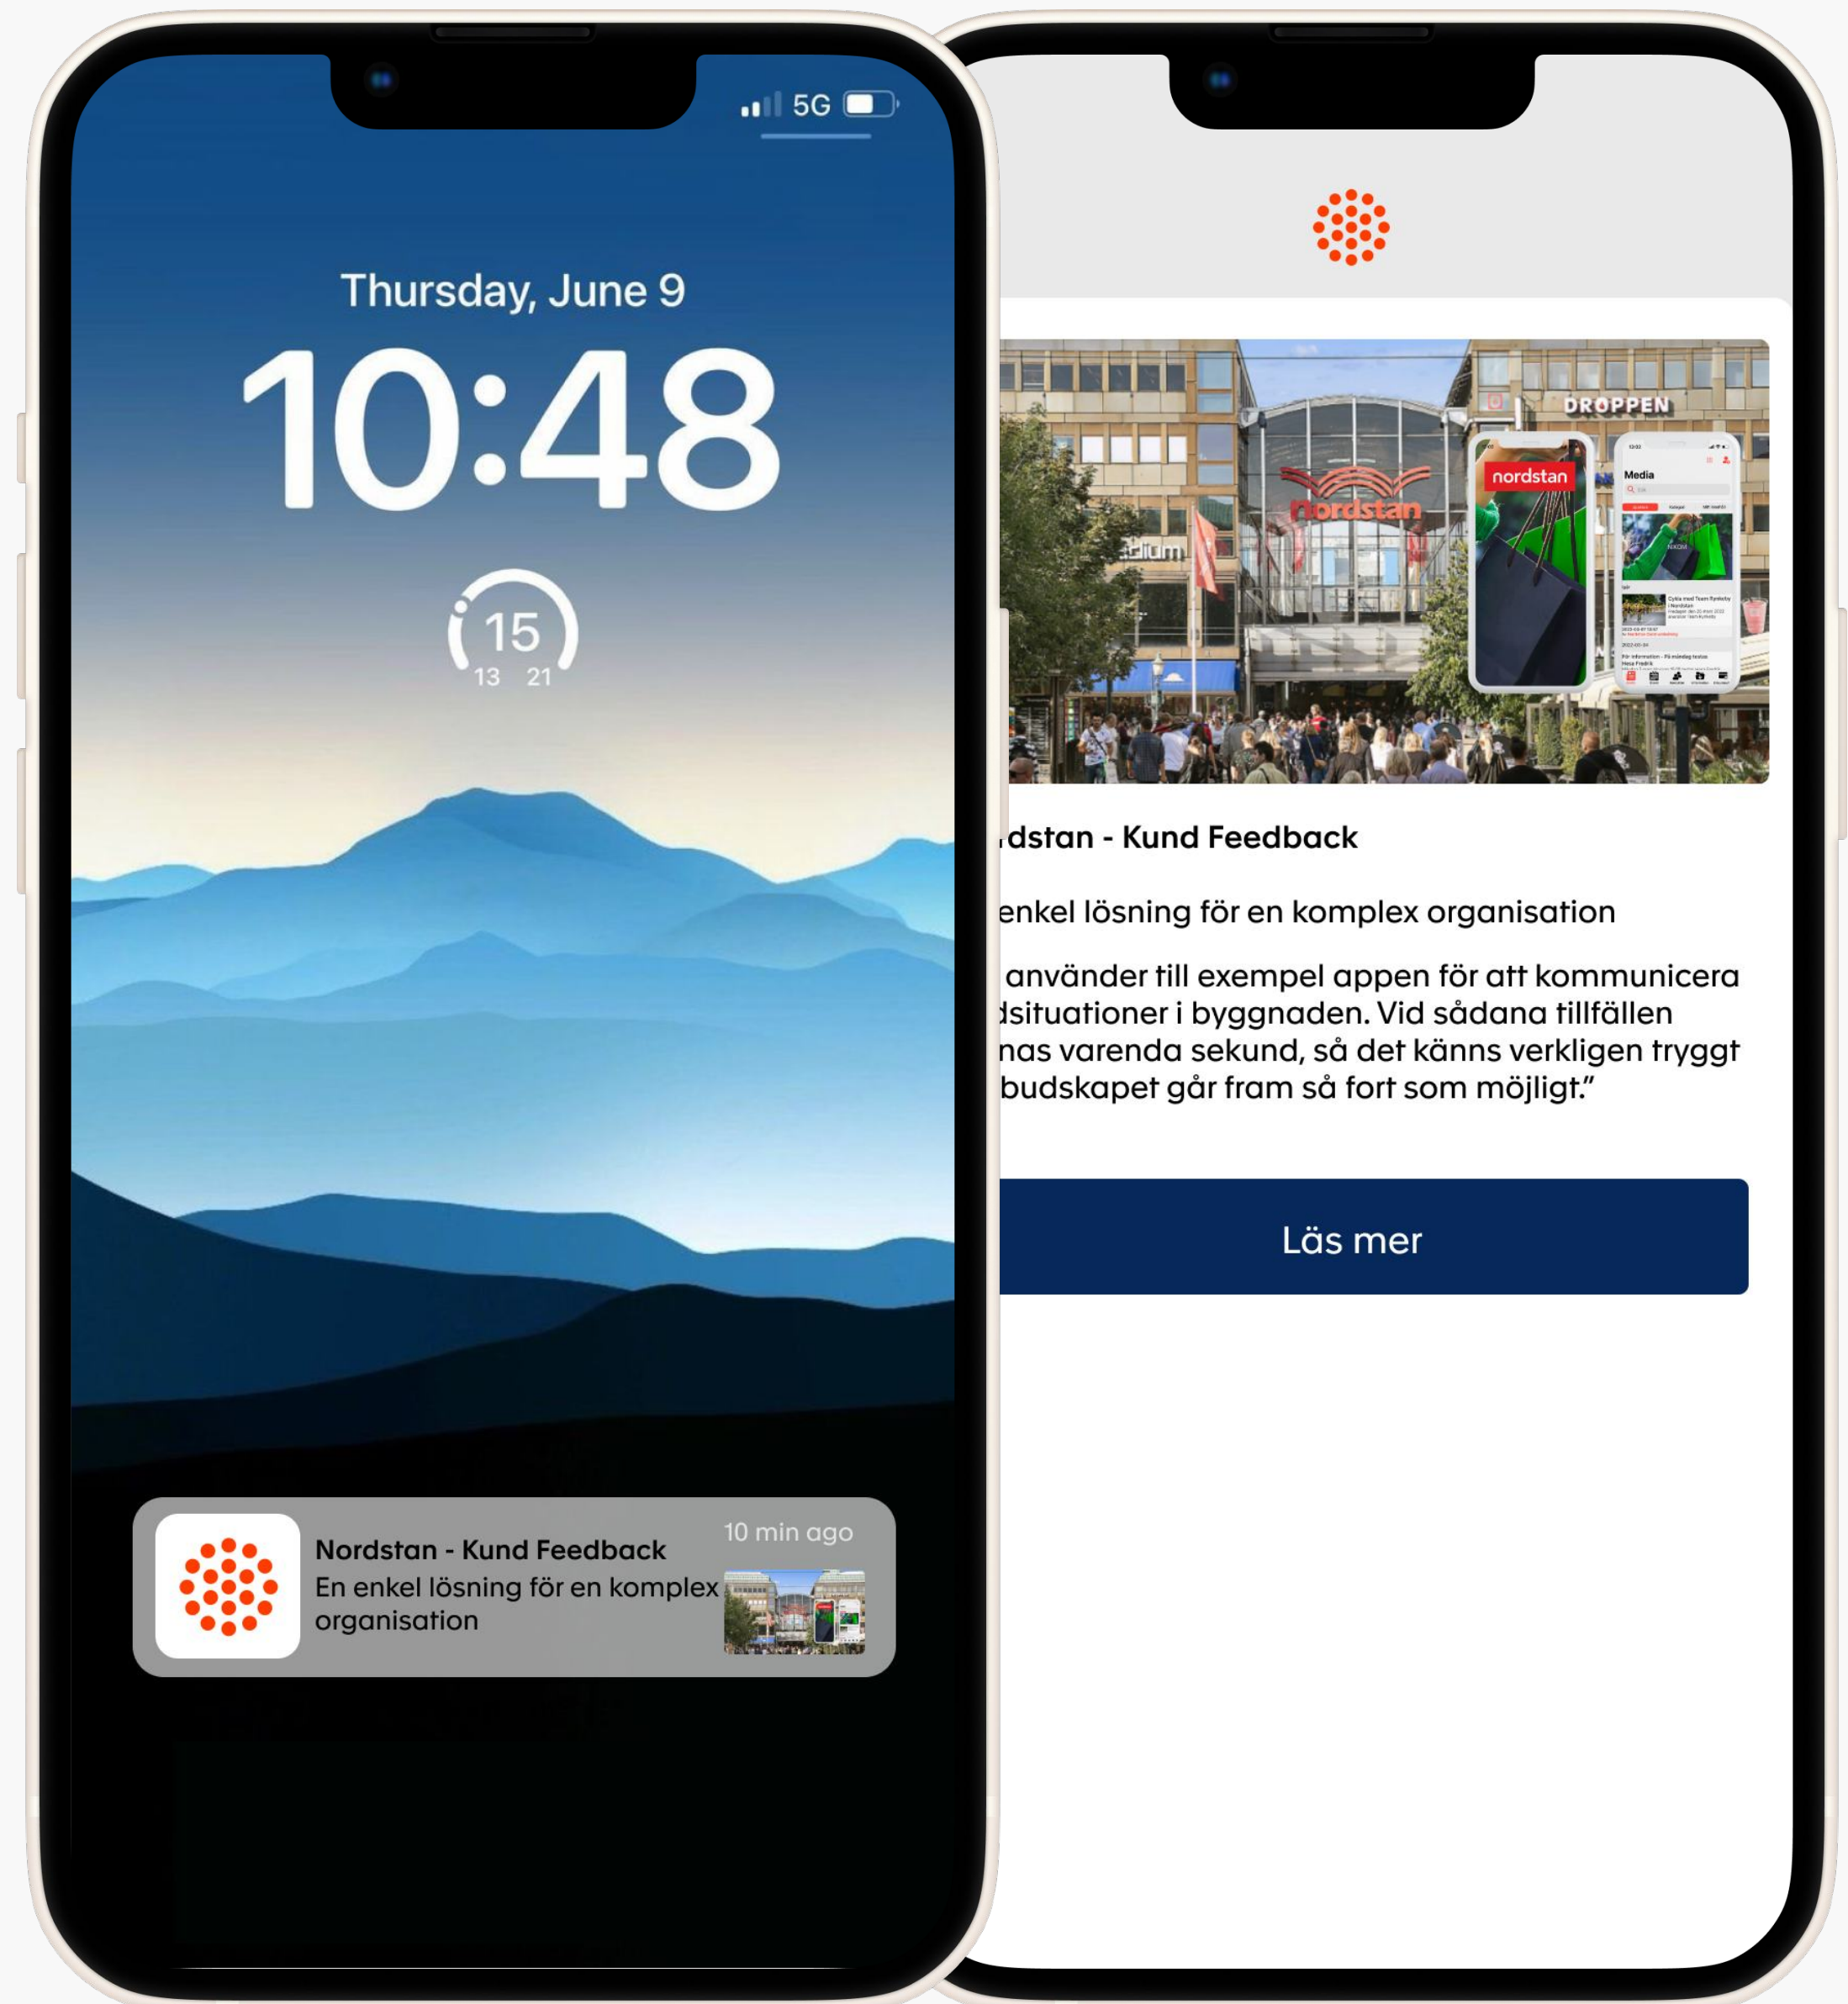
5G

Thursday, June 9

10:48

15
13 21

Nordstan - Kund Feedback
En enkel lösning för en komplex organisation
10 min ago

DROPPEN
nordstan
nordstan
Media

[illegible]dstan - Kund Feedback

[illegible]enkel lösning för en komplex organisation

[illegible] använder till exempel appen för att kommunicera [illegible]dsituationer i byggnaden. Vid sådana tillfällen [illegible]nas varenda sekund, så det känns verkligen tryggt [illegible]budskapet går fram så fort som möjligt."

Läs mer